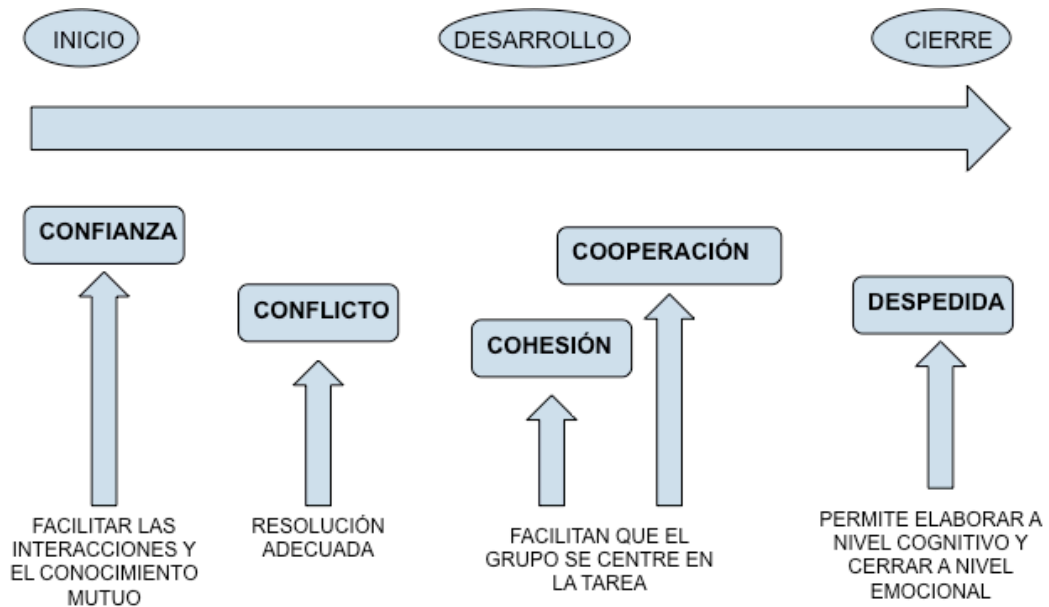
INICIO

DESARROLLO

CIERRE

CONFIANZA

CONFLICTO

COHESIÓN

COOPERACIÓN

DESPEDIDA

FACILITAR LAS INTERACCIONES Y EL CONOCIMIENTO MUTUO

RESOLUCIÓN ADECUADA

FACILITAN QUE EL GRUPO SE CENTRE EN LA TAREA

PERMITE ELABORAR A NIVEL COGNITIVO Y CERRAR A NIVEL EMOCIONAL